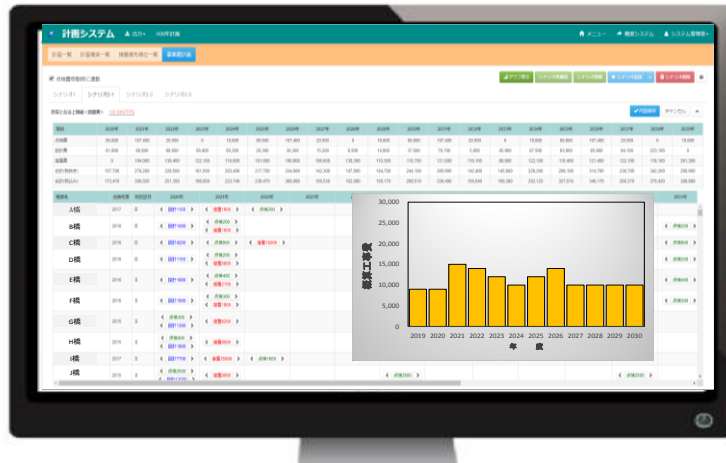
計画システム

メニュー
橋梁システム
システム管理者

計画一覧
計画橋梁一覧
補修条件等一覧
事業費計画

グラフ表示
シナリオ削除
シナリオ複製
シナリオ追加
シナリオ保存

シナリオ1
シナリオ2
シナリオ3

予算額
キャンセル

A橋
B橋
C橋
D橋
E橋
F橋
G橋
H橋
I橋
J橋

事業費
年度

| 35,000 |
|---|
| 30,000 |
| 25,000 |
| 20,000 |
| 15,000 |
| 10,000 |
| 5,000 |
| 0 |

2019 2020 2021 2022 2023 2024 2025 2026 2027 2028 2029 2030